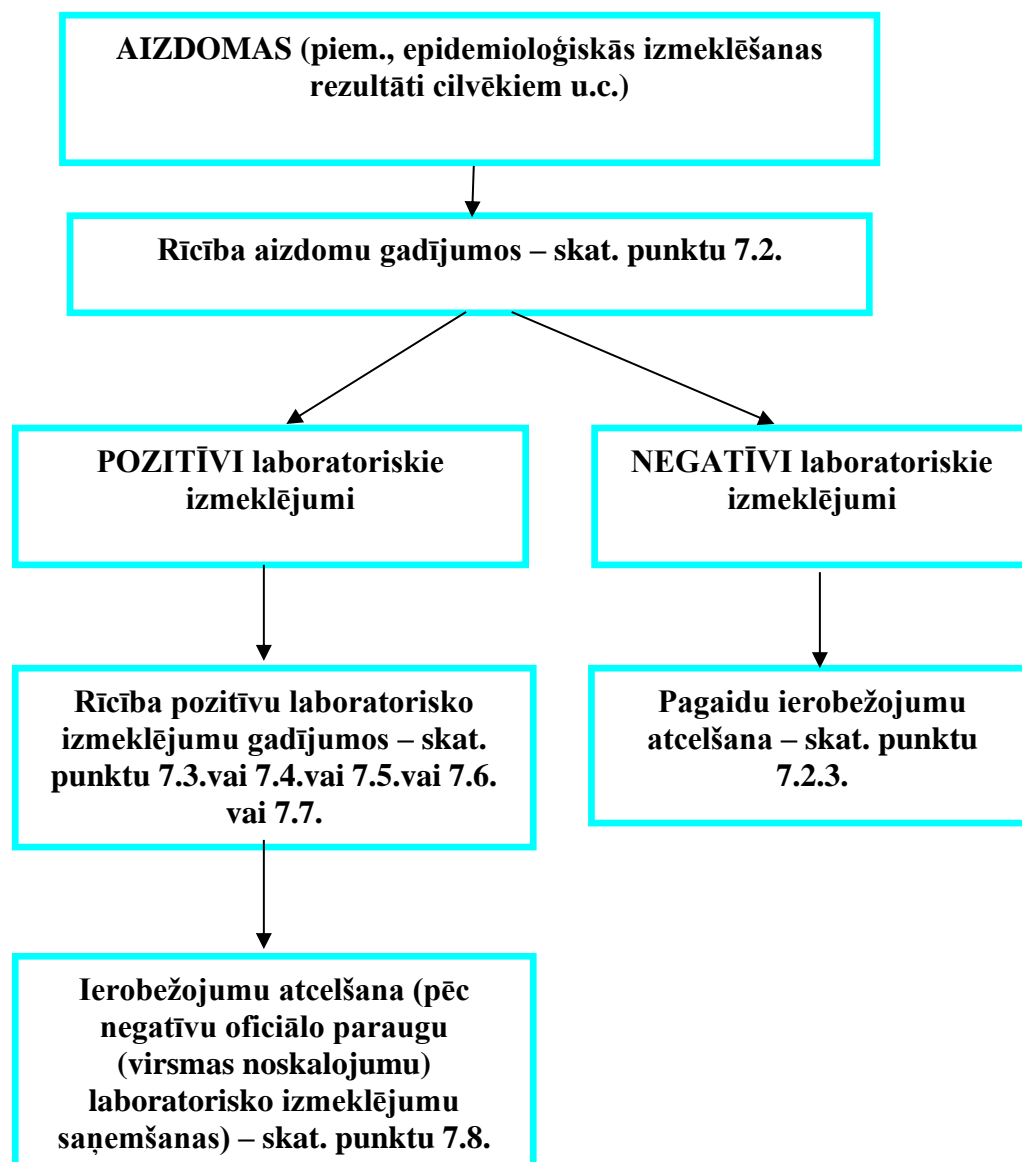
AIZDOMAS (piem., epidemioloģiskās izmeklēšanas rezultāti cilvēkiem u.c.)

Rīcība aizdomu gadījumos – skat. punktu 7.2.

POZITĪVI laboratoriskie izmeklējumi

NEGATĪVI laboratoriskie izmeklējumi

Rīcība pozitīvu laboratorisko izmeklējumu gadījumos – skat. punktu 7.3.vai 7.4.vai 7.5.vai 7.6. vai 7.7.

Pagaidu ierobežojumu atcelšana – skat. punktu 7.2.3.

Ierobežojumu atcelšana (pēc negatīvu oficiālo paraugu (virsmas noskalojumu) laboratorisko izmeklējumu saņemšanas) – skat. punktu 7.8.